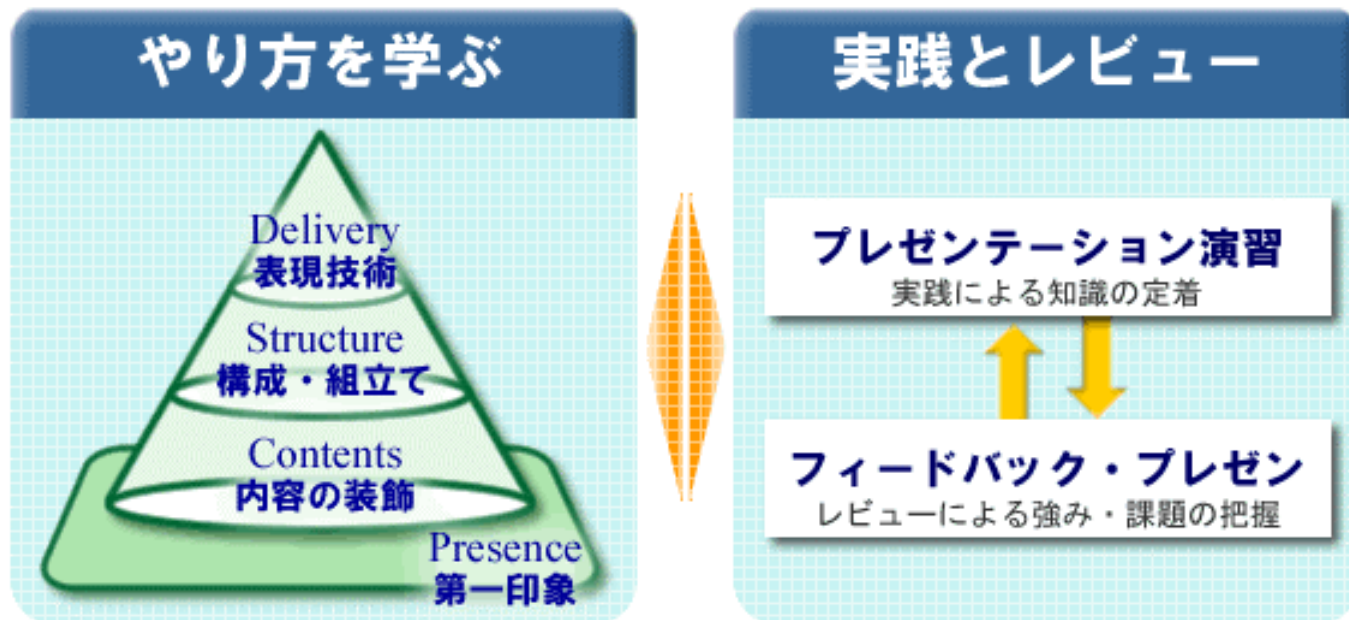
やり方を学ぶ

Delivery
表現技術

Structure
構成・組立て

Contents
内容の装飾

Presence
第一印象

実践とレビュー

プレゼンテーション演習
実践による知識の定着

フィードバック・プレゼン
レビューによる強み・課題の把握